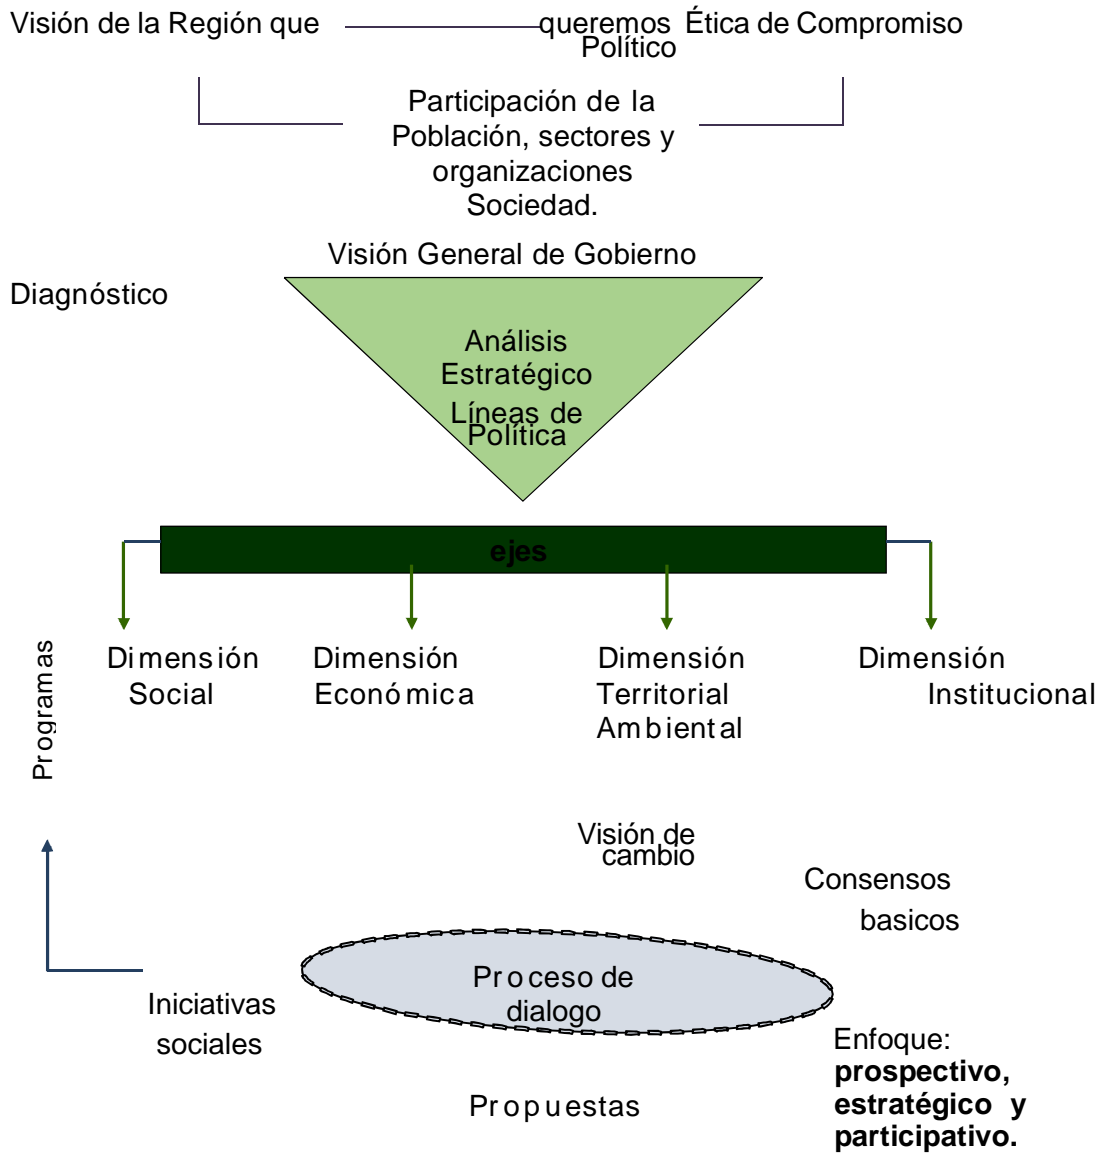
Visión de la Región que queremos Ética de Compromiso Político

Participación de la Población, sectores y organizaciones Sociedad.

Visión General de Gobierno

Diagnóstico

Análisis Estratégico

Líneas de Política

ejes

Programas

Dimensión Social

Dimensión Económica

Dimensión Territorial Ambiental

Dimensión Institucional

Visión de cambio

Consensos basicos

Proceso de dialogo

Iniciativas sociales

Enfoque: **prospectivo, estratégico y participativo.**

Propuestas